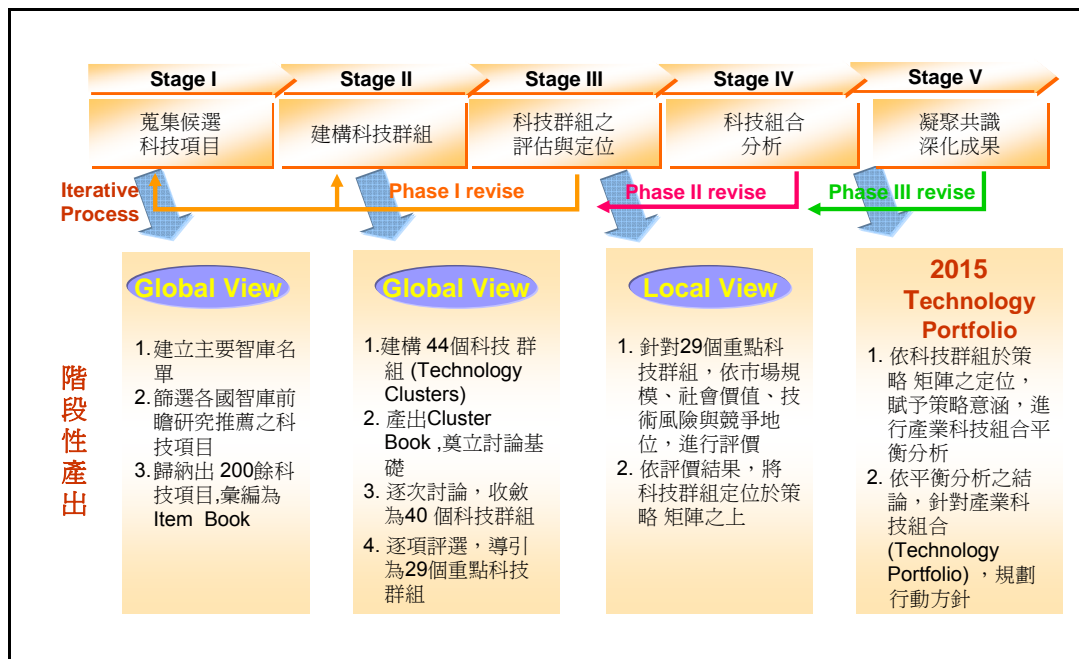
Stage I
Stage II
Stage III
Stage IV
Stage V

蒐集候選科技項目

建構科技群組

科技群組之評估與定位

科技組合分析

凝聚共識深化成果

Iterative Process

Phase I revise

Phase II revise

Phase III revise

階段性產出

Global View

1. 建立主要智庫名單
2. 篩選各國智庫前瞻研究推薦之科技項目
3. 歸納出 200餘科技項目,彙編為 Item Book

Global View

1.建構 44個科技 群組 (Technology Clusters)
2. 產出Cluster Book ,奠立討論基礎
3. 逐次討論，收斂為40 個科技群組
4. 逐項評選，導引為29個重點科技群組

Local View

1. 針對29個重點科技群組，依市場規模、社會價值、技術風險與競爭地位，進行評價
2. 依評價結果，將科技群組定位於策略 矩陣之上

2015 Technology Portfolio

1. 依科技群組於策略 矩陣之定位，賦予策略意涵，進行產業科技組合平衡分析
2. 依平衡分析之結論，針對產業科技組合 (Technology Portfolio) ，規劃行動方針